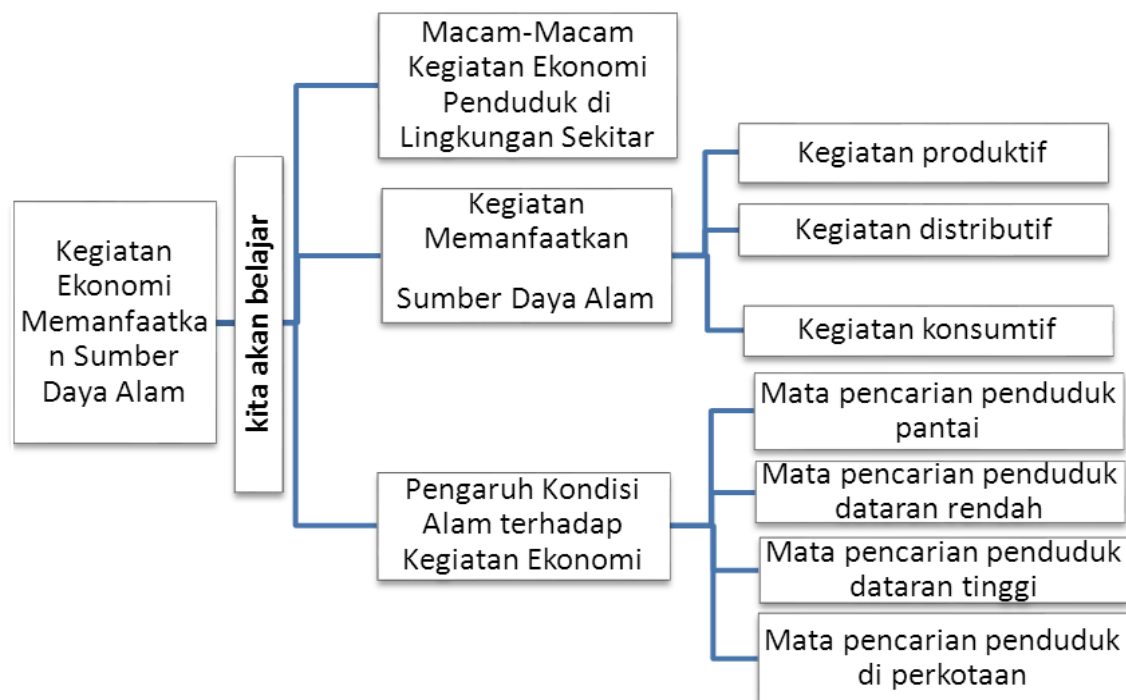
Kegiatan Ekonomi Memanfaatkan Sumber Daya Alam

kita akan belajar

Macam-Macam Kegiatan Ekonomi Penduduk di Lingkungan Sekitar

Kegiatan Memanfaatkan Sumber Daya Alam

Kegiatan produktif

Kegiatan distributif

Kegiatan konsumtif

Pengaruh Kondisi Alam terhadap Kegiatan Ekonomi

Mata pencarian penduduk pantai

Mata pencarian penduduk dataran rendah

Mata pencarian penduduk dataran tinggi

Mata pencarian penduduk di perkotaan